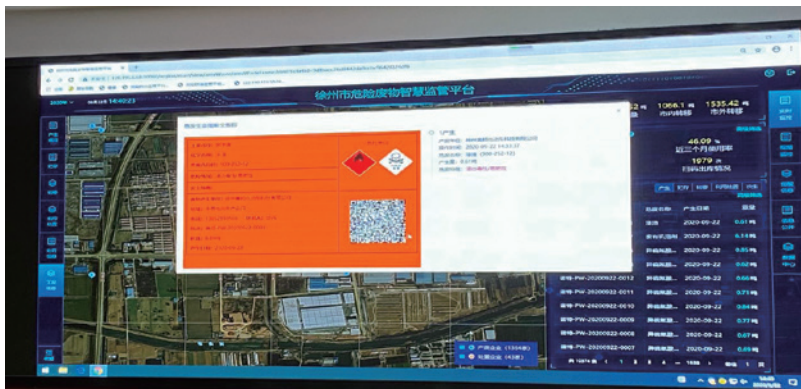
徐州市危险废物智慧监管平台

1066.1 吨
市内转移

1535.42 吨
市外转移

46.09 %
近三个月偏移率

1979 条
月转出待转移

2020-09-22
2020-09-22
2020-09-22
2020-09-22
2020-09-22
2020-09-22
2020-09-22
2020-09-22
2020-09-22
2020-09-22

0.01
0.14
0.85
0.04
0.65
0.73
0.84
0.77
0.67
0.09

废物-PW-20200922-0012
废物-PW-20200922-0011
废物-PW-20200922-0010
废物-PW-20200922-0009
废物-PW-20200922-0008
废物-PW-20200922-0007

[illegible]